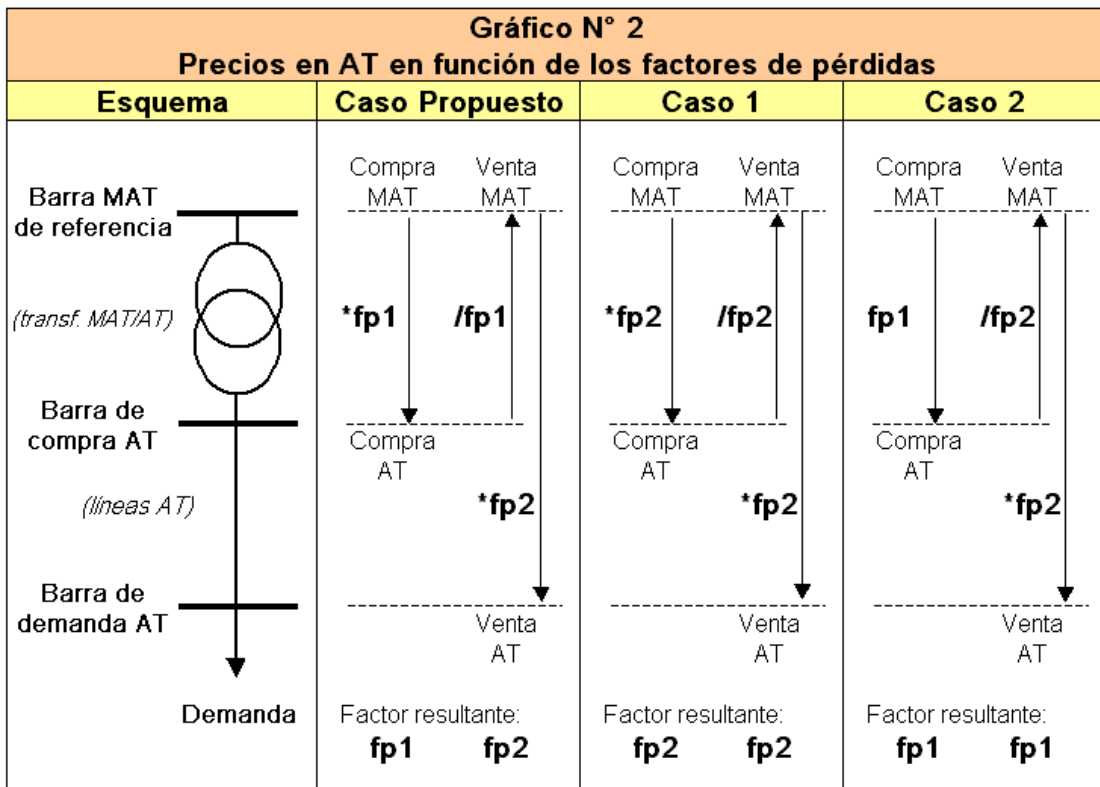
Gráfico N° 2
Precios en AT en función de los factores de pérdidas

| Esquema | Caso Propuesto | Caso 1 | Caso 2 |
|---|---|---|---|
| Barra MAT de referencia | Compra MAT / Venta MAT | Compra MAT / Venta MAT | Compra MAT / Venta MAT |
| (transf. MAT/AT) | \*fp1 /fp1 | \*fp2 /fp2 | fp1 /fp2 |
| Barra de compra AT | Compra AT | Compra AT | Compra AT |
| (líneas AT) | \*fp2 | \*fp2 | \*fp2 |
| Barra de demanda AT | Venta AT | Venta AT | Venta AT |
| Demanda | Factor resultante: fp1 fp2 | Factor resultante: fp2 fp2 | Factor resultante: fp1 fp1 |